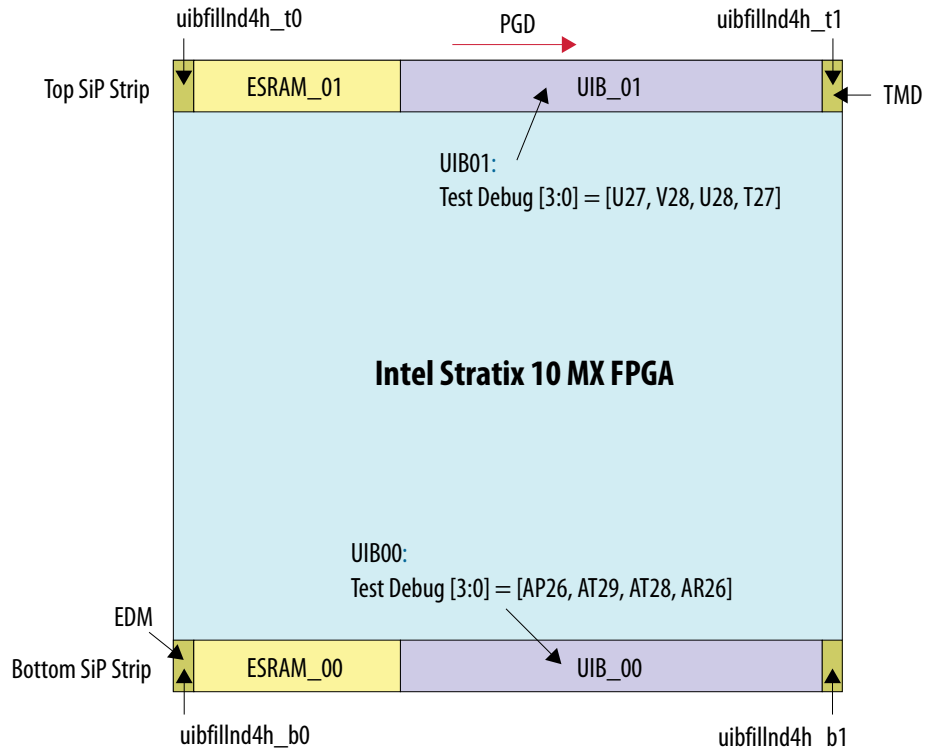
uibfillnd4h_t0

PGD

uibfillnd4h_t1

Top SiP Strip

ESRAM_01

UIB_01

TMD

UIB01:
Test Debug [3:0] = [U27, V28, U28, T27]

Intel Stratix 10 MX FPGA

UIB00:
Test Debug [3:0] = [AP26, AT29, AT28, AR26]

EDM

Bottom SiP Strip

ESRAM_00

UIB_00

uibfillnd4h_b0

uibfillnd4h b1